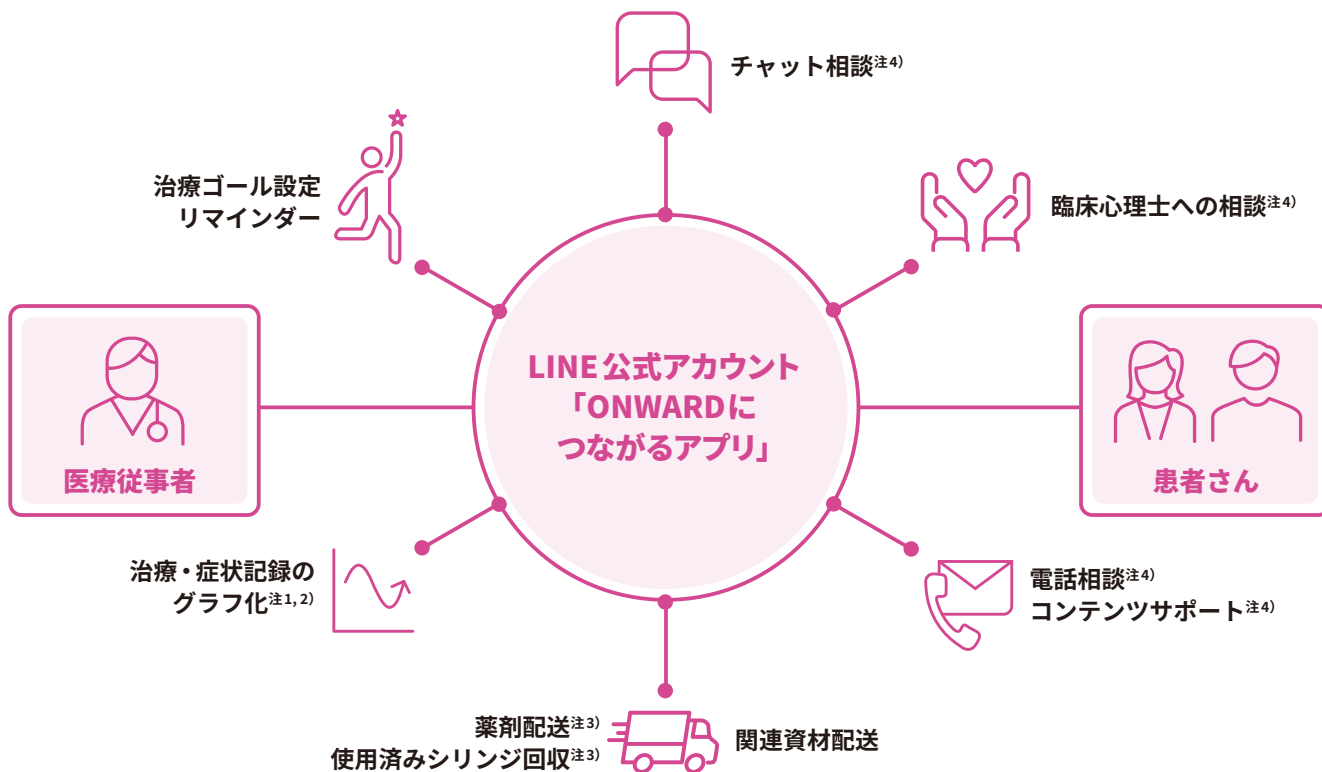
チャット相談$^{注4)}$

治療ゴール設定
リマインダー

臨床心理士への相談$^{注4)}$

医療従事者

LINE公式アカウント
「ONWARDに
つながるアプリ」

患者さん

治療・症状記録の
グラフ化$^{注1, 2)}$

電話相談$^{注4)}$
コンテンツサポート$^{注4)}$

薬剤配送$^{注3)}$
使用済みシリンジ回収$^{注3)}$

関連資材配送